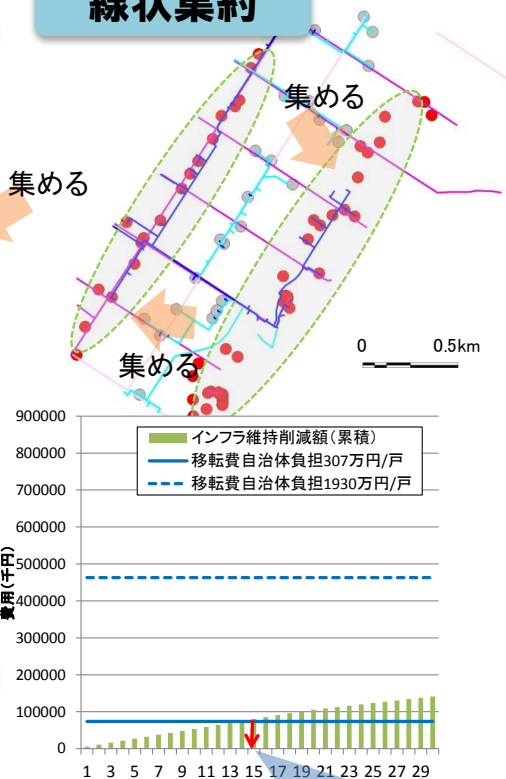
線状集約

集める

集める

集める

0 0.5km

インフラ維持削減額(累積)
移転費自治体負担307万円/戸
移転費自治体負担1930万円/戸

費用(千円)

900000
800000
700000
600000
500000
400000
300000
200000
100000
0

1 3 5 7 9 11 13 15 17 19 21 23 25 27 29